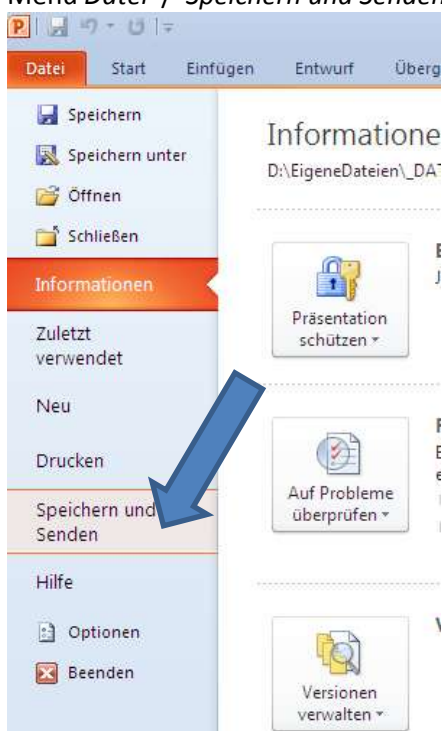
Menü Datei → Speichern und Senden

P

Datei Start Einfügen Entwurf Überg

Speichern

Speichern unter

Öffnen

Schließen

Informationen

Zuletzt verwendet

Neu

Drucken

Speichern und Senden

Hilfe

Optionen

Beenden

Informatione

D:\EigeneDateien\_DAT

Präsentation schützen ▾

Auf Probleme überprüfen ▾

Versionen verwalten ▾